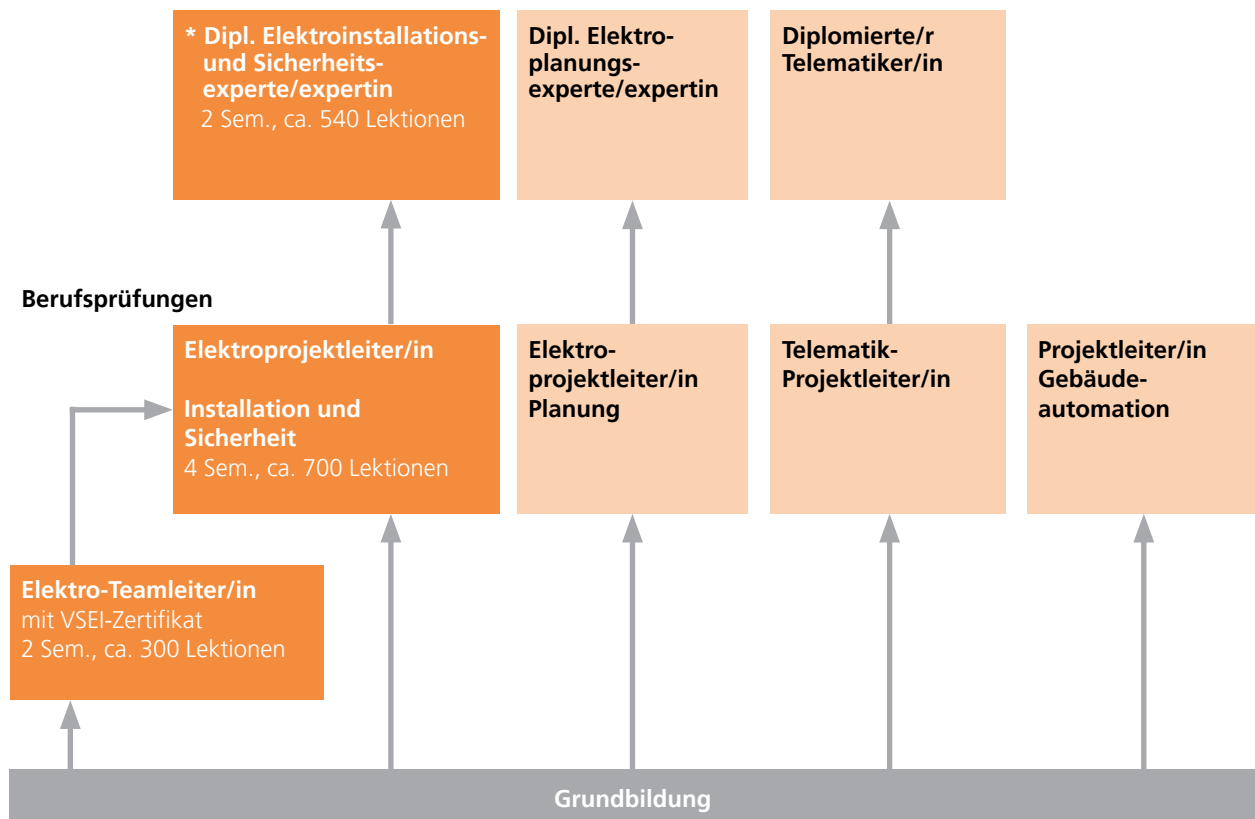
* Dipl. Elektroinstallations- und Sicherheitsexperte/expertin
2 Sem., ca. 540 Lektionen

Dipl. Elektroplanungsexperte/expertin

Diplomierte/r Telematiker/in

Berufsprüfungen

Elektroprojektleiter/in

Installation und Sicherheit
4 Sem., ca. 700 Lektionen

Elektroprojektleiter/in Planung

Telematik-Projektleiter/in

Projektleiter/in Gebäudeautomation

Elektro-Teamleiter/in
mit VSEI-Zertifikat
2 Sem., ca. 300 Lektionen

Grundbildung